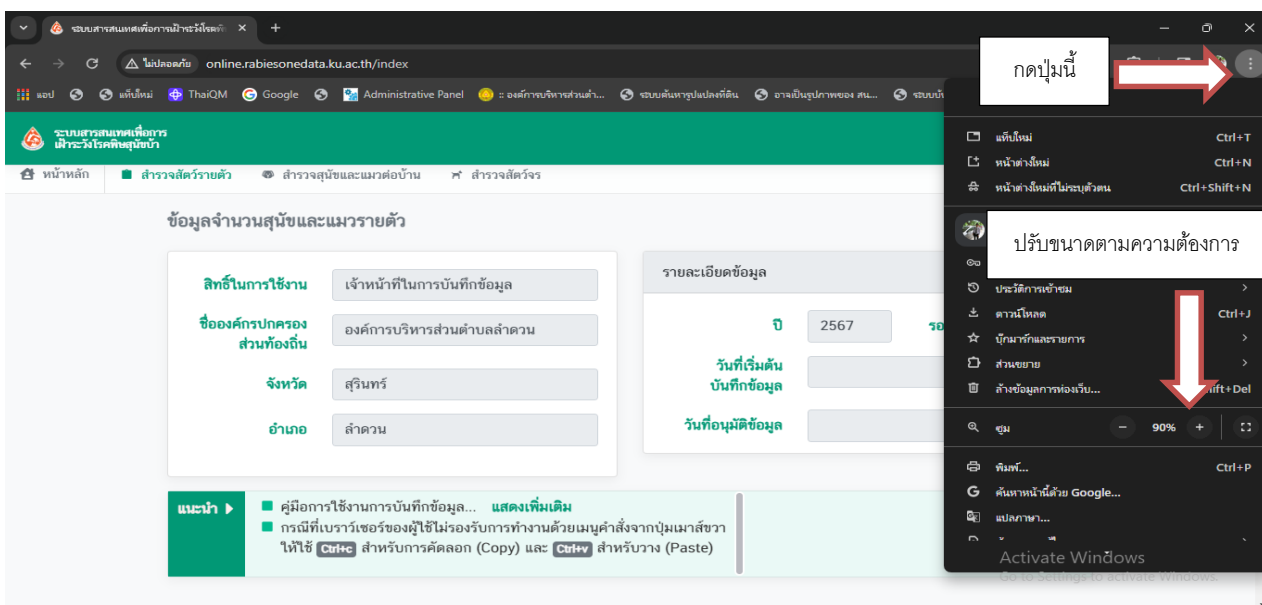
ระบบสารสนเทศเพื่อการเฝ้าระวังโรค
online.rabiesonedata.ku.ac.th/index
ไม่ปลอดภัย
แอป แท็บใหม่ ThaiQM Google Administrative Panel :: องค์การบริหารส่วนตำ... ระบบค้นหารูปแปลงที่ดิน อาจเป็นรูปภาพของ สน... ระบบบั

ระบบสารสนเทศเพื่อการเฝ้าระวังโรคพิษสุนัขบ้า

หน้าหลัก สำรวจสัตว์รายตัว สำรวจสุนัขและแมวต่อบ้าน สำรวจสัตว์จร

ข้อมูลจำนวนสุนัขและแมวรายตัว

สิทธิ์ในการใช้งาน เจ้าหน้าที่ในการบันทึกข้อมูล
ชื่อองค์กรปกครองส่วนท้องถิ่น องค์การบริหารส่วนตำบลลำดวน
จังหวัด สุรินทร์
อำเภอ ลำดวน

รายละเอียดข้อมูล
ปี 2567 รอ
วันที่เริ่มต้นบันทึกข้อมูล
วันที่อนุมัติข้อมูล

แนะนำ
คู่มือการใช้งานการบันทึกข้อมูล... แสดงเพิ่มเติม
กรณีที่เบราว์เซอร์ของผู้ใช้ไม่รองรับการทำงานด้วยเมนูคำสั่งจากปุ่มเมาส์ขวา ให้ใช้ Ctrl+c สำหรับการคัดลอก (Copy) และ Ctrl+v สำหรับวาง (Paste)

กดปุ่มนี้

แท็บใหม่ Ctrl+T
หน้าต่างใหม่ Ctrl+N
หน้าต่างใหม่ที่ไม่ระบุตัวตน Ctrl+Shift+N

ปรับขนาดตามความต้องการ

ประวัติการเข้าชม
ดาวน์โหลด Ctrl+J
บุ๊กมาร์กและรายการ
ส่วนขยาย
ล้างข้อมูลการท่องเว็บ... hift+Del
ซูม − 90% +
พิมพ์... Ctrl+P
ค้นหาหน้านี้ด้วย Google...
แปลภาษา...

Activate Windows
Go to Settings to activate Windows.